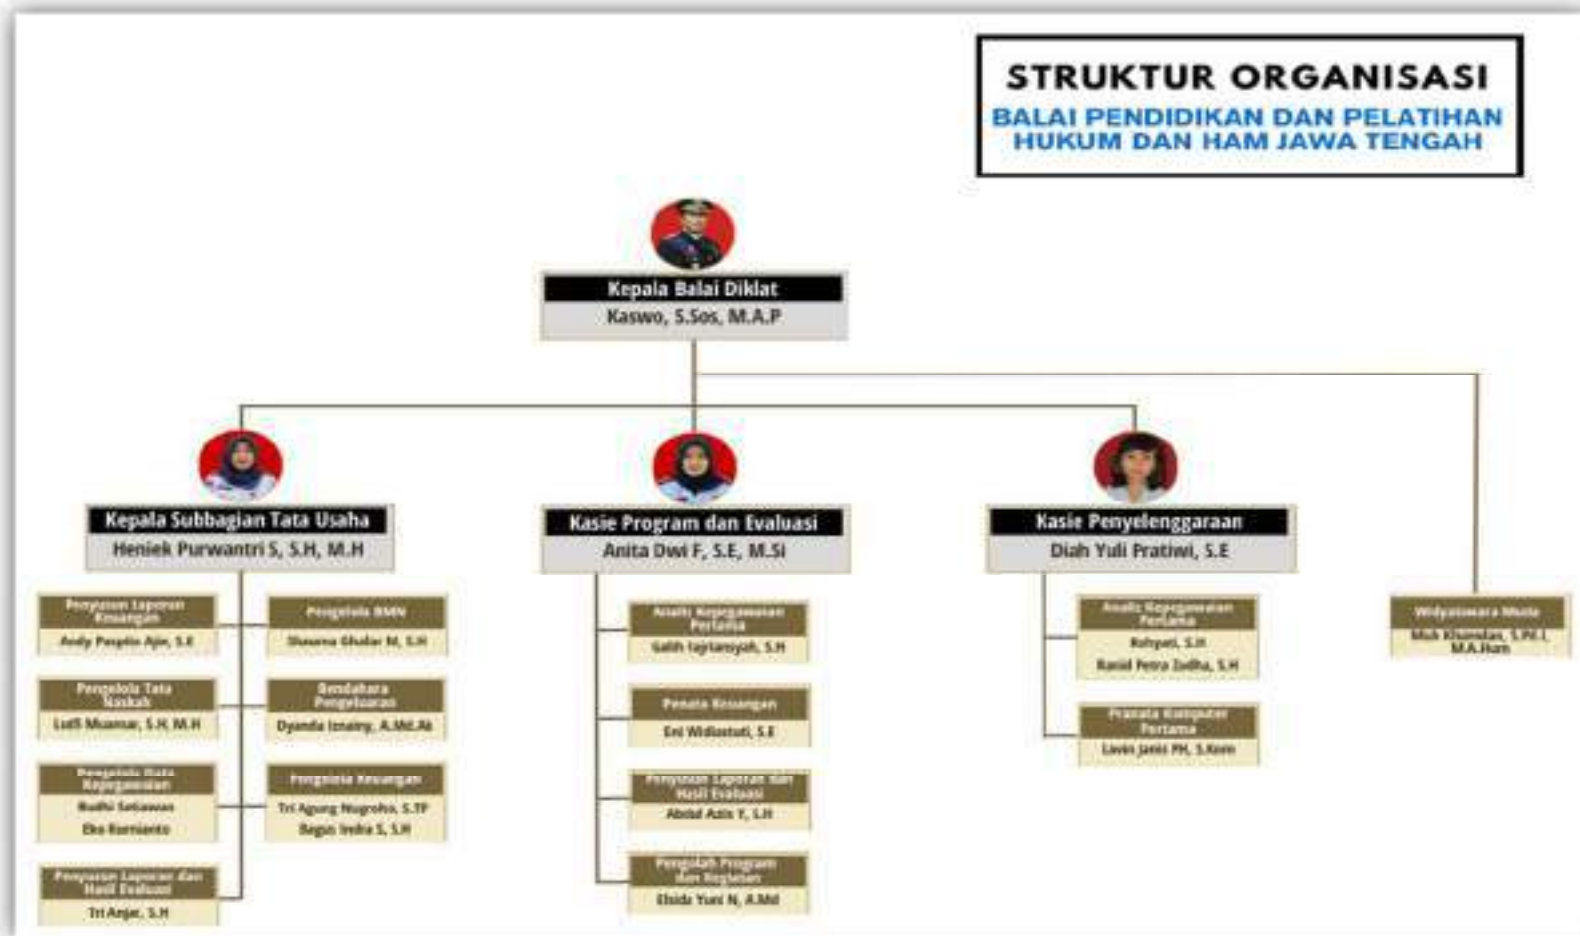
STRUKTUR ORGANISASI
BALAI PENDIDIKAN DAN PELATIHAN HUKUM DAN HAM JAWA TENGAH

Kepala Balai Diklat
Kaswo, S.Sos, M.A.P

Kepala Subbagian Tata Usaha
Heniek Purwantri S, S.H, M.H

Kasie Program dan Evaluasi
Anita Dwi F, S.E, M.Si

Kasie Penyelenggaraan
Diah Yuli Pratiwi, S.E

Penyusun Laporan Keuangan
Andy Puspito Ajie, S.E

Pengelola BMN
Shauma Ghulai M, S.H

Pengelola Tata Naskah
Lutfi Muamar, S.H, M.H

Bendahara Pengeluaran
Dyanda Izzainy, A.Md.Ak

Pengelola Data Kepegawaian
Budhi Setiawan
Eko Kurnianto

Pengelola Keuangan
Tri Agung Nugroho, S.TP
Bagus Indra S, S.H

Penyusun Laporan dan Hasil Evaluasi
Tri Anjar, S.H

Analis Kepegawaian Pertama
Galih Tajrianysyah, S.H

Penata Keuangan
Eni Widiastuti, S.E

Penyusun Laporan dan Hasil Evaluasi
Abdul Azis Y, S.H

Pengolah Program dan Kegiatan
Elsida Yuni N, A.Md

Analis Kepegawaian Pertama
Rohyati, S.H
Rasid Petra Zudha, S.H

Pranata Komputer Pertama
Lavin Janis PH, S.Kom

Widyaiswara Muda
Muh Khamdan, S.Pd.I, M.A.Hum